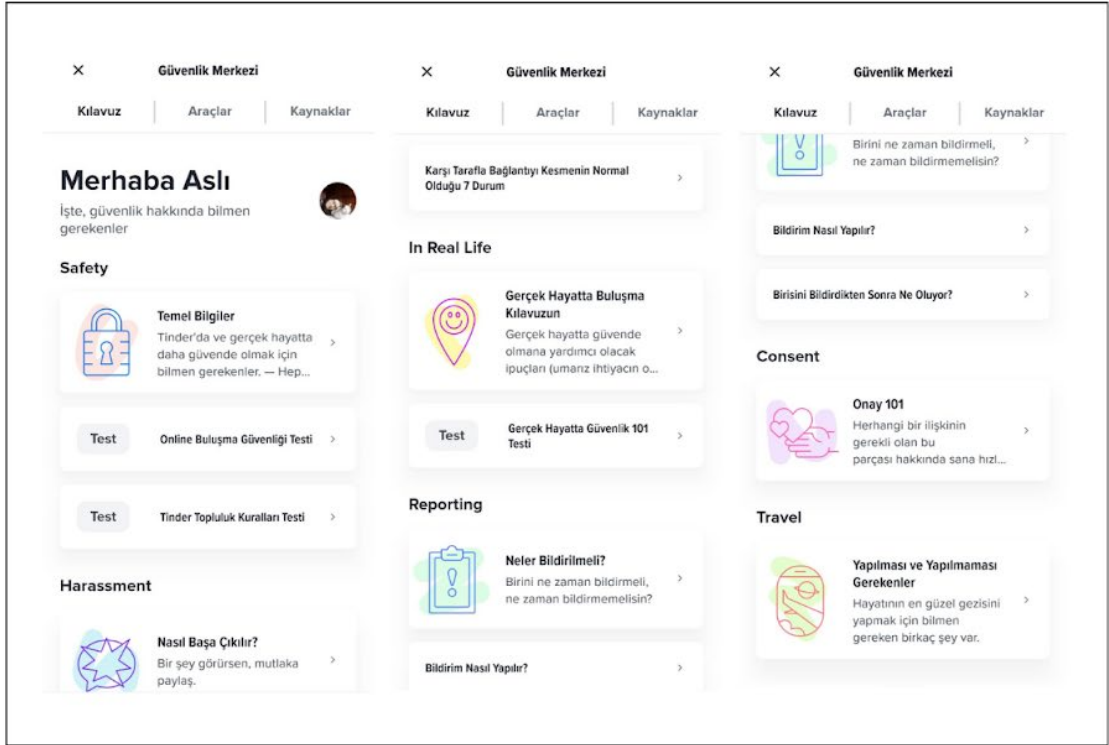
×
Güvenlik Merkezi

Kılavuz | Araçlar | Kaynaklar

Merhaba Aslı
İşte, güvenlik hakkında bilmen gerekenler

Safety

Temel Bilgiler
Tinder'da ve gerçek hayatta daha güvende olmak için bilmen gerekenler. — Hep...
›

Test
Online Buluşma Güvenliği Testi ›

Test
Tinder Topluluk Kuralları Testi ›

Harassment

Nasıl Başa Çıkılır?
Bir şey görürsen, mutlaka paylaş.
›

×
Güvenlik Merkezi

Kılavuz | Araçlar | Kaynaklar

Karşı Tarafla Bağlantıyı Kesmenin Normal Olduğu 7 Durum ›

In Real Life

Gerçek Hayatta Buluşma Kılavuzun
Gerçek hayatta güvende olmana yardımcı olacak ipuçları (umarız ihtiyacın o...
›

Test
Gerçek Hayatta Güvenlik 101 Testi ›

Reporting

Neler Bildirilmeli?
Birini ne zaman bildirmeli, ne zaman bildirmemelisin?
›

Bildirim Nasıl Yapılır? ›

×
Güvenlik Merkezi

Kılavuz | Araçlar | Kaynaklar

Birini ne zaman bildirmeli, ne zaman bildirmemelisin?
›

Bildirim Nasıl Yapılır? ›

Birisini Bildirdikten Sonra Ne Oluyor? ›

Consent

Onay 101
Herhangi bir ilişkinin gerekli olan bu parçası hakkında sana hızl...
›

Travel

Yapılması ve Yapılmaması Gerekenler
Hayatının en güzel gezisini yapmak için bilmen gereken birkaç şey var.
›